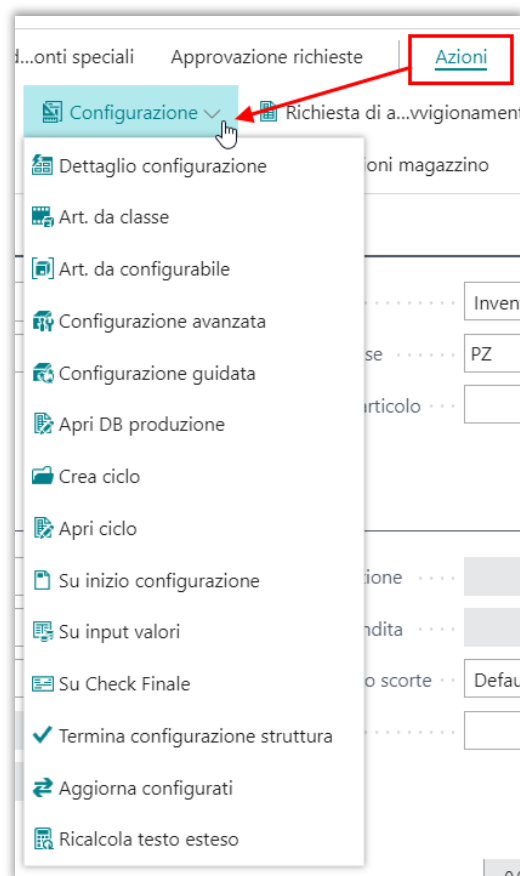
d...onti speciali Approvazione richieste Azioni

Configurazione Richiesta di a...vvigionament

Dettaglio configurazione
Art. da classe
Art. da configurabile
Configurazione avanzata
Configurazione guidata
Apri DB produzione
Crea ciclo
Apri ciclo
Su inizio configurazione
Su input valori
Su Check Finale
Termina configurazione struttura
Aggiorna configurati
Ricalcola testo esteso

oni magazzino

Inven
se PZ
rticolo

ione
ndita
o scorte Defau